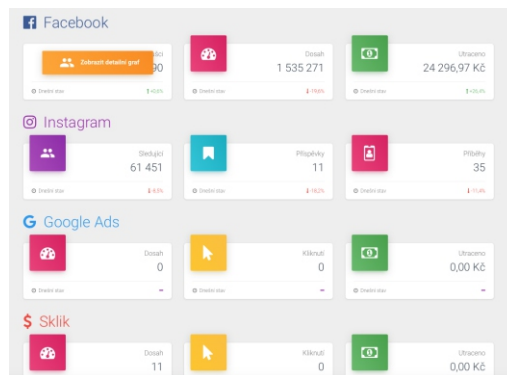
Facebook

Zobrazit detailní graf
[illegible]ující
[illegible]90
Dnešní stav
↑ +0,6%

Dosah
1 535 271
Dnešní stav
↓ -19,6%

Utraceno
24 296,97 Kč
Dnešní stav
↑ +26,4%

Instagram

Sledující
61 451
Dnešní stav
↓ -8,5%

Příspěvky
11
Dnešní stav
↓ -18,2%

Příběhy
35
Dnešní stav
↓ -11,4%

Google Ads

Dosah
0
Dnešní stav
-

Kliknutí
0
Dnešní stav
-

Utraceno
0,00 Kč
Dnešní stav
-

Sklik

Dosah
11

Kliknutí
0

Utraceno
0,00 Kč